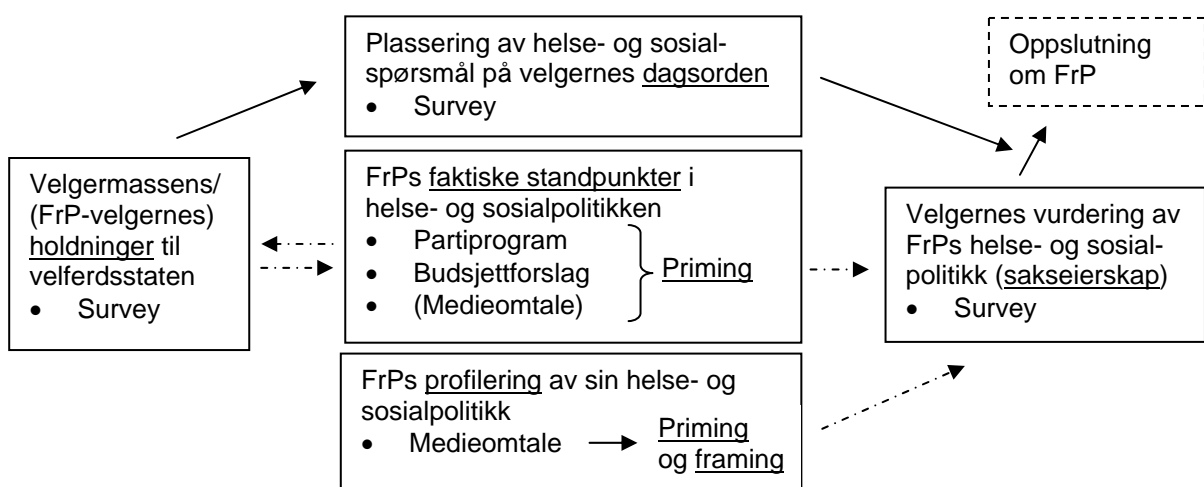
Plassering av helse- og sosialspørsmål på velgernes dagsorden
• Survey

Oppslutning om FrP

Velgermassens/ (FrP-velgernes) holdninger til velferdsstaten
• Survey

FrPs faktiske standpunkter i helse- og sosialpolitikken
• Partiprogram
• Budsjettforslag
• (Medieomtale)
Priming

Velgernes vurdering av FrPs helse- og sosialpolitikk (sakseierskap)
• Survey

FrPs profilering av sin helse- og sosialpolitikk
• Medieomtale
Priming og framing